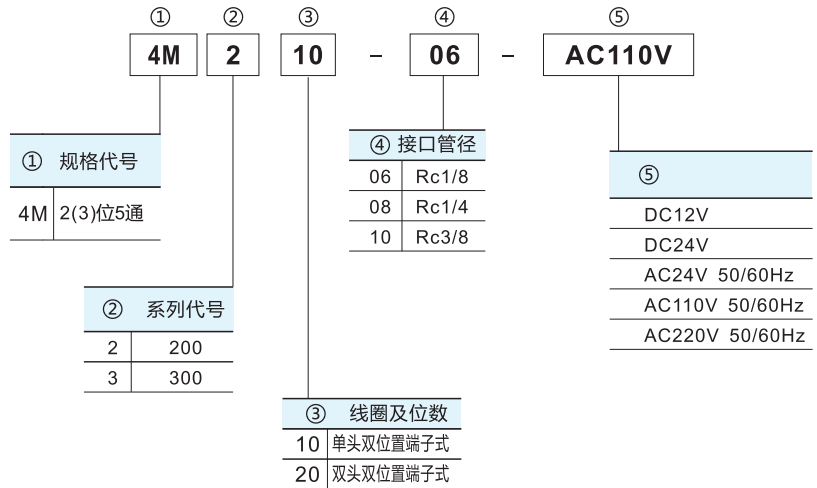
① ② ③ ④ ⑤

4M 2 10 - 06 - AC110V

| ① 规格代号 | |
|---|---|
| 4M | 2(3)位5通 |

| ④ 接口管径 | |
|---|---|
| 06 | Rc1/8 |
| 08 | Rc1/4 |
| 10 | Rc3/8 |

| ⑤ |
|---|
| DC12V |
| DC24V |
| AC24V 50/60Hz |
| AC110V 50/60Hz |
| AC220V 50/60Hz |

| ② 系列代号 | |
|---|---|
| 2 | 200 |
| 3 | 300 |

| ③ 线圈及位数 | |
|---|---|
| 10 | 单头双位置端子式 |
| 20 | 双头双位置端子式 |